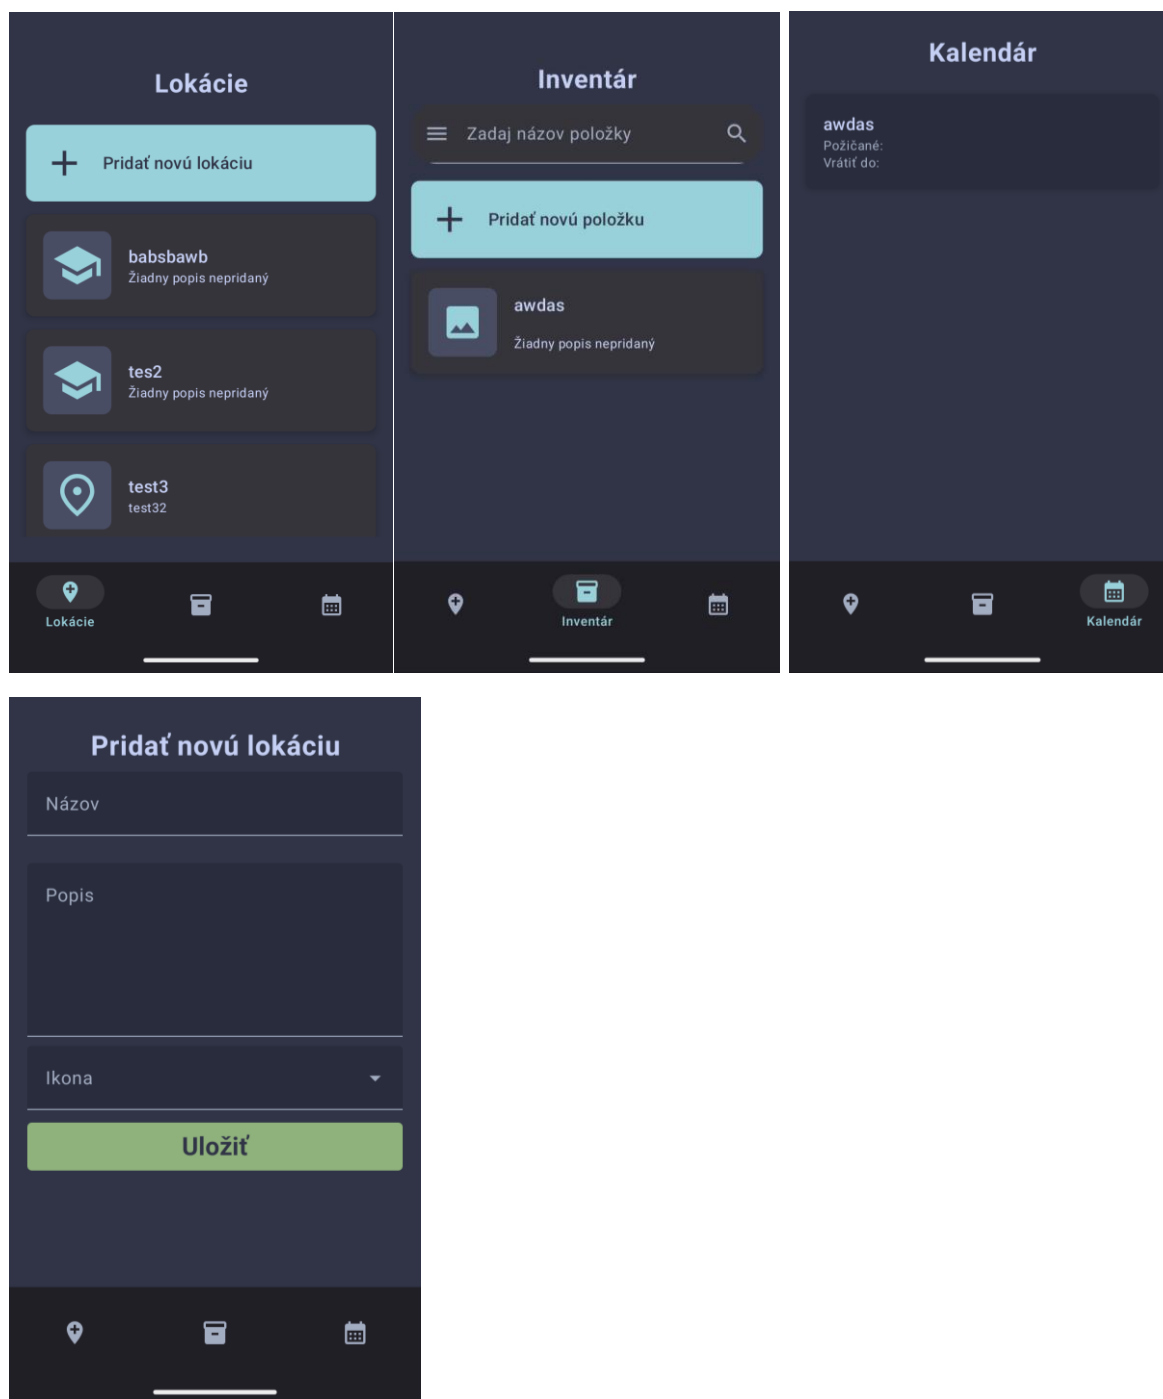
Lokácie

+ Pridať novú lokáciu

babsbawb
Žiadny popis nepridaný

tes2
Žiadny popis nepridaný

test3
test32

Lokácie

Inventár

Zadaj názov položky

+ Pridať novú položku

awdas
Žiadny popis nepridaný

Inventár

Kalendár

awdas
Požičané:
Vrátiť do:

Kalendár

Pridať novú lokáciu

Názov

Popis

Ikona

Uložiť